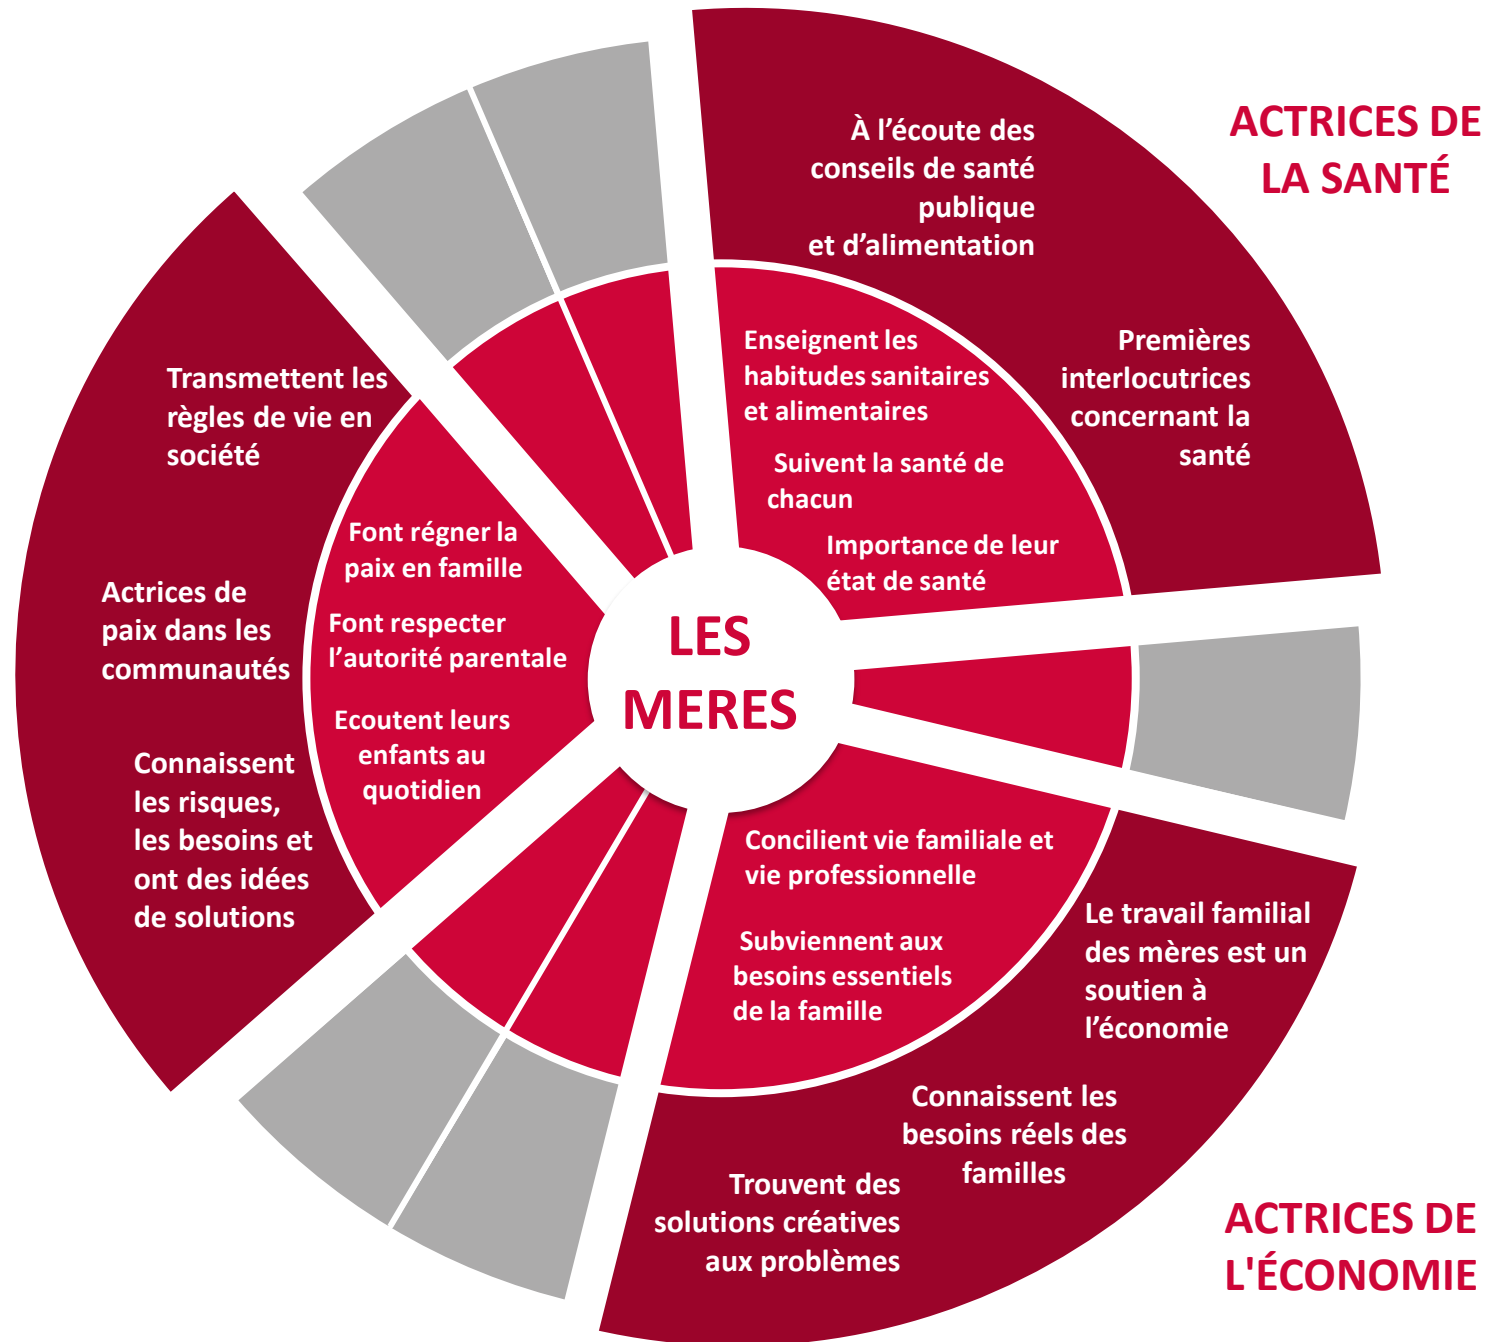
ACTRICES DE LA SANTÉ

À l'écoute des conseils de santé publique et d'alimentation

Premières interlocutrices concernant la santé

Enseignent les habitudes sanitaires et alimentaires

Suivent la santé de chacun

Importance de leur état de santé

Transmettent les règles de vie en société

Actrices de paix dans les communautés

Connaissent les risques, les besoins et ont des idées de solutions

Font régner la paix en famille

Font respecter l'autorité parentale

Ecoutent leurs enfants au quotidien

LES MERES

Concilient vie familiale et vie professionnelle

Subviennent aux besoins essentiels de la famille

Le travail familial des mères est un soutien à l'économie

Connaissent les besoins réels des familles

Trouvent des solutions créatives aux problèmes

ACTRICES DE L'ÉCONOMIE